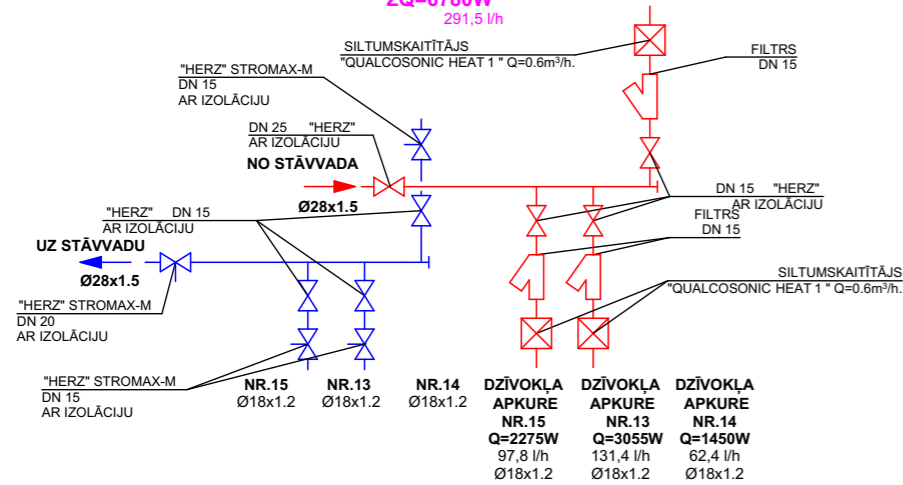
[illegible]
291,5 l/h

SILTUMSKAITĪTĀJS
"QUALCOSONIC HEAT 1 " Q=0.6m³/h.

FILTRS
DN 15

"HERZ" STROMAX-M
DN 15
AR IZOLĀCIJU

DN 25 "HERZ"
AR IZOLĀCIJU

NO STĀVVADA

Ø28x1.5

DN 15 "HERZ"
AR IZOLĀCIJU

FILTRS
DN 15

"HERZ" DN 15
AR IZOLĀCIJU

UZ STĀVVADU

Ø28x1.5

"HERZ" STROMAX-M
DN 20
AR IZOLĀCIJU

SILTUMSKAITĪTĀJS
"QUALCOSONIC HEAT 1 " Q=0.6m³/h.

"HERZ" STROMAX-M
DN 15
AR IZOLĀCIJU

NR.15
Ø18x1.2

NR.13
Ø18x1.2

NR.14
Ø18x1.2

DZĪVOKĻA
APKURE
NR.15
Q=2275W
97,8 l/h
Ø18x1.2

DZĪVOKĻA
APKURE
NR.13
Q=3055W
131,4 l/h
Ø18x1.2

DZĪVOKĻA
APKURE
NR.14
Q=1450W
62,4 l/h
Ø18x1.2